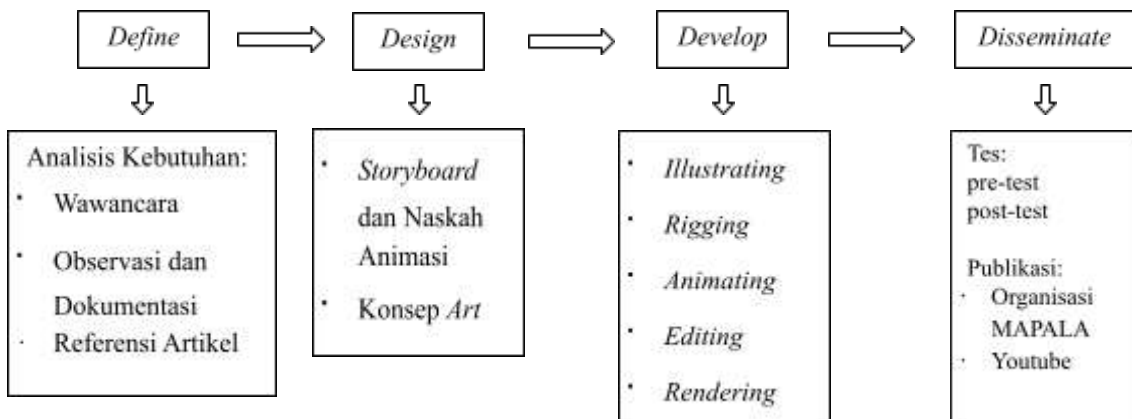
Define

Design

Develop

Disseminate

Analisis Kebutuhan:
- Wawancara
- Observasi dan Dokumentasi
- Referensi Artikel

- Storyboard dan Naskah Animasi
- Konsep Art

- Illustrating
- Rigging
- Animating
- Editing
- Rendering

Tes:
pre-test
post-test

Publikasi:
- Organisasi MAPALA
- Youtube